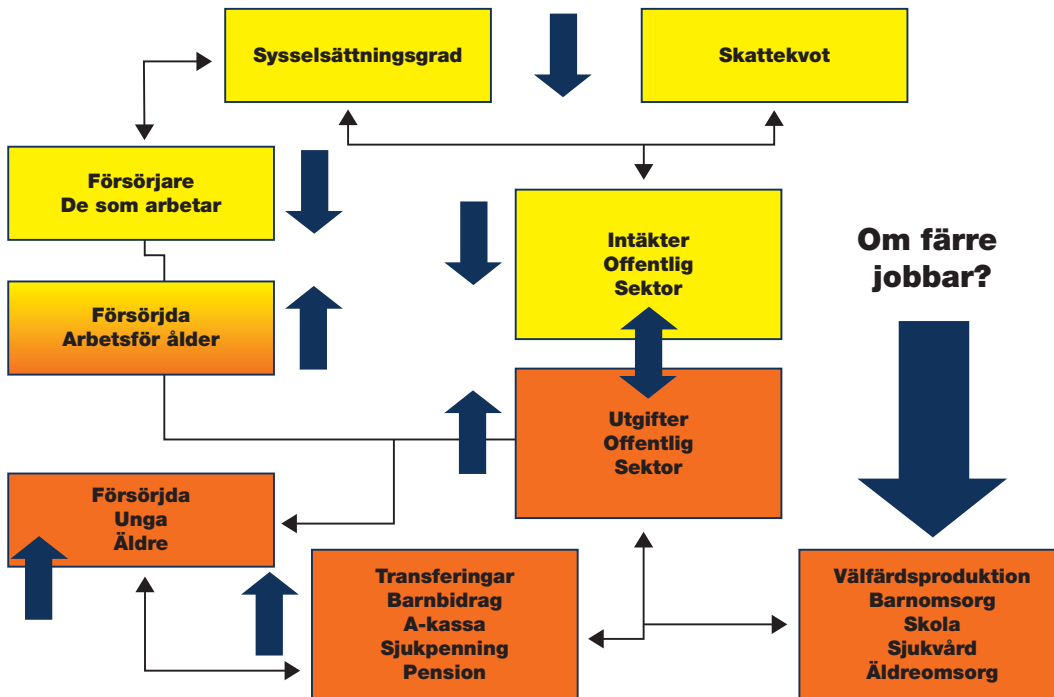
Sysselsättningsgrad

Skattekvot

Försörjare
De som arbetar

Intäkter
Offentlig
Sektor

Om färre jobbar?

Försörjda
Arbetsför ålder

Utgifter
Offentlig
Sektor

Försörjda
Unga
Äldre

Transferingar
Barnbidrag
A-kassa
Sjukpenning
Pension

Välfärdsproduktion
Barnomsorg
Skola
Sjukvård
Äldreomsorg